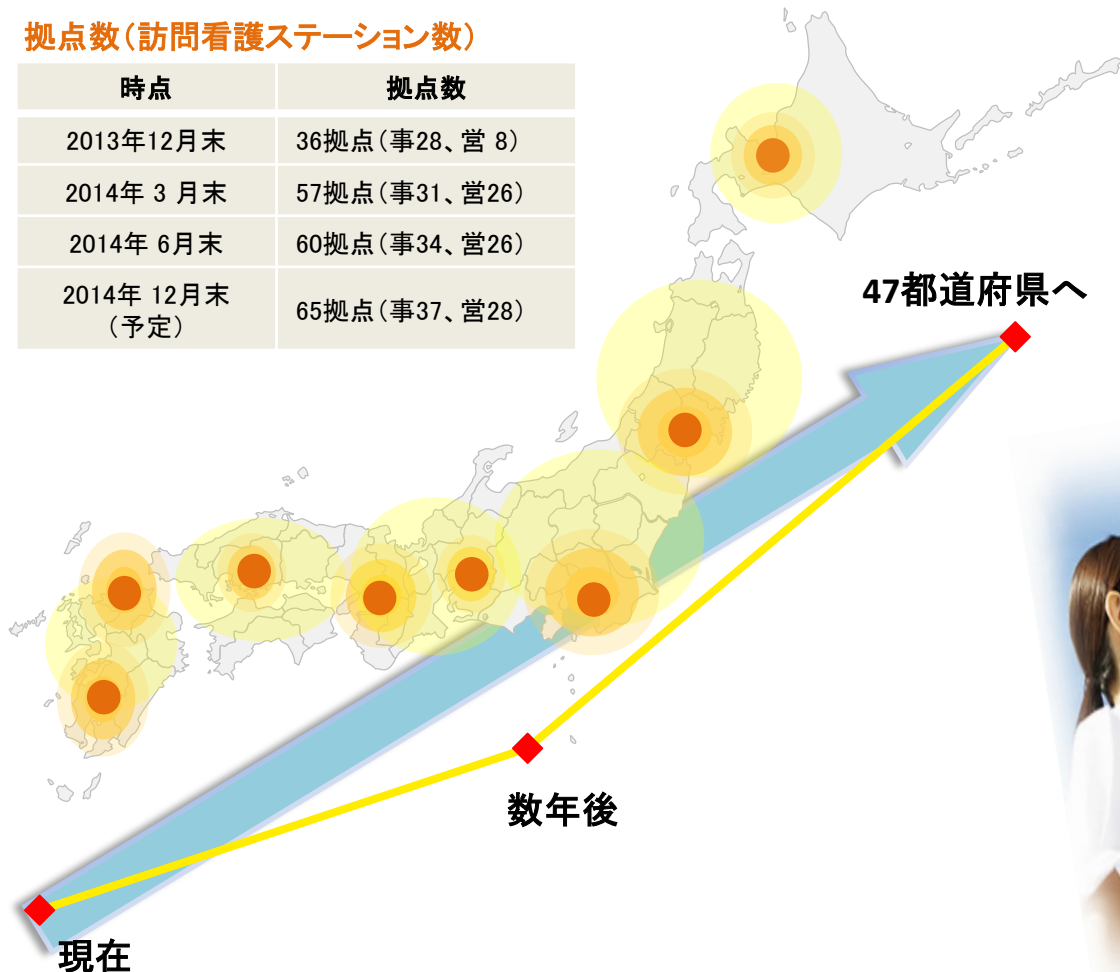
拠点数（訪問看護ステーション数）

| 時点 | 拠点数 |
|---|---|
| 2013年12月末 | 36拠点（事28、営 8） |
| 2014年 3 月末 | 57拠点（事31、営26） |
| 2014年 6月末 | 60拠点（事34、営26） |
| 2014年 12月末（予定） | 65拠点（事37、営28） |

47都道府県へ

数年後

現在